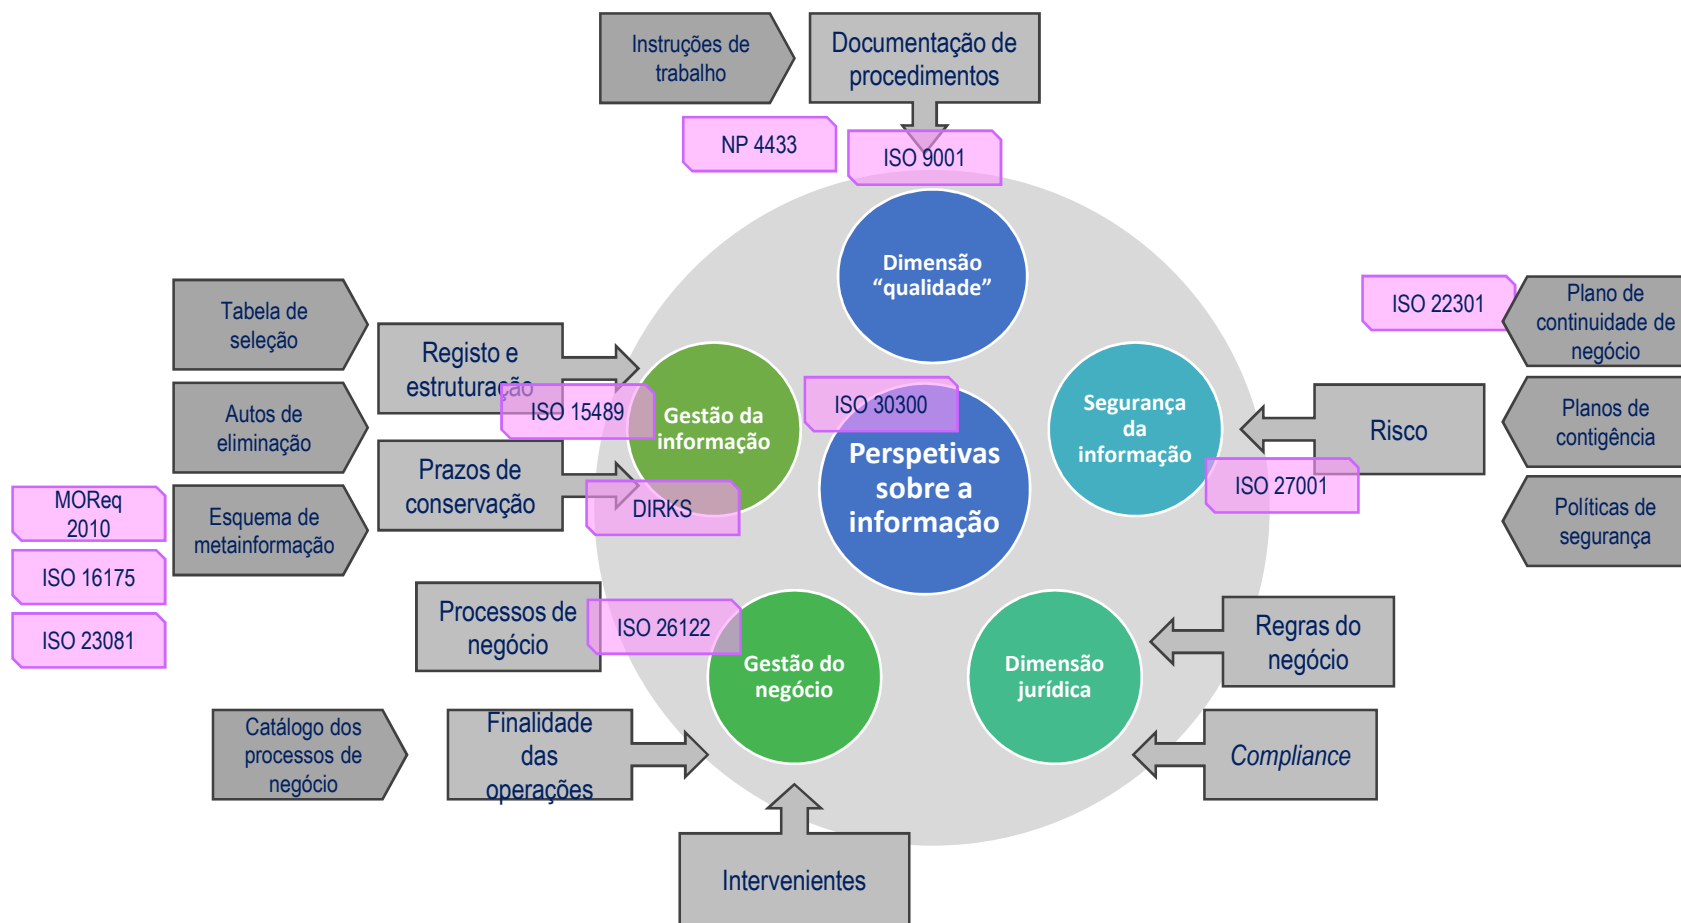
Instruções de trabalho

Documentação de procedimentos

NP 4433

ISO 9001

Dimensão “qualidade”

Tabela de seleção

Registo e estruturação

ISO 15489

Gestão da informação

ISO 30300

Perspetivas sobre a informação

ISO 22301

Plano de continuidade de negócio

Segurança da informação

Risco

Planos de contigência

ISO 27001

Autos de eliminação

Prazos de conservação

DIRKS

MOReq 2010

Esquema de metainformação

Políticas de segurança

ISO 16175

ISO 23081

Processos de negócio

ISO 26122

Gestão do negócio

Dimensão jurídica

Regras do negócio

Catálogo dos processos de negócio

Finalidade das operações

Compliance

Intervenientes